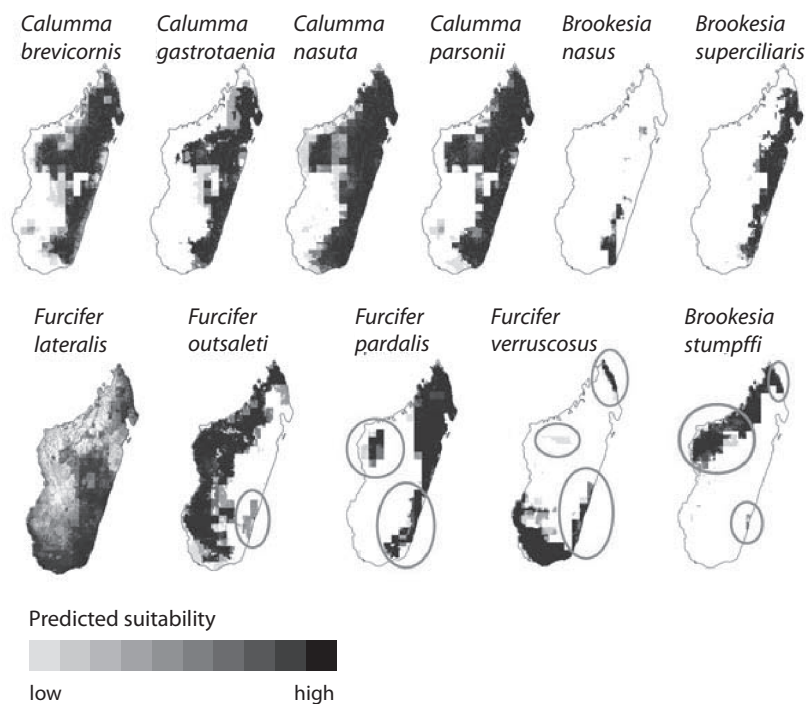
Calumma brevicornis

Calumma gastrotaenia

Calumma nasuta

Calumma parsonii

Brookesia nasus

Brookesia superciliaris

Furcifer lateralis

Furcifer outsaleti

Furcifer pardalis

Furcifer verruscosus

Brookesia stumpffi

Predicted suitability

low

high